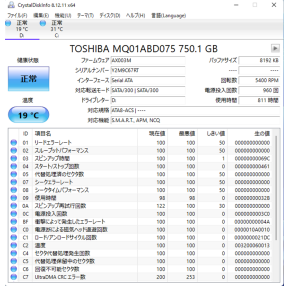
CrystalDiskInfo 6.10.1 x64

ファイル(F) 編集(E) 機能(U) テーマ(T) ディスク(D) ヘルプ(H) 言語(Language)

正常 19 °C C:
正常 31 °C D:

TOSHIBA MQ01ABD075 750.1 GB

健康状態

正常

温度

19 °C

| | | | |
|---|---|---|---|
| ファームウェア | AX003M | バッファサイズ | 8192 KB |
| シリアルナンバー | X2MKC67RT | | ---- |
| インターフェース | Serial ATA | 回転数 | 5400 RPM |
| 対応転送モード | SATA/300 \| SATA/300 | 電源投入回数 | 960 回 |
| ドライブレター | D: | 使用時間 | 811 時間 |
| 対応規格 | ATA8-ACS \| ---- | | |
| 対応機能 | S.M.A.R.T., APM, NCQ | | |

| ID | 項目名 | 現在値 | 最悪値 | しきい値 | 生の値 |
|---|---|---|---|---|---|
| 01 | リードエラーレート | 100 | 100 | 50 | 000000000000 |
| 02 | スループットパフォーマンス | 100 | 100 | 50 | 000000000000 |
| 03 | スピンアップ時間 | 100 | 100 | 1 | 00000000069C |
| 04 | スタート/ストップ回数 | 100 | 100 | 0 | 0000000003C1 |
| 05 | 代替処理済のセクタ数 | 100 | 100 | 50 | 000000000000 |
| 07 | シークエラーレート | 100 | 100 | 50 | 000000000000 |
| 08 | シークタイムパフォーマンス | 100 | 100 | 50 | 000000000000 |
| 09 | 使用時間 | 98 | 98 | 0 | 00000000032B |
| 0A | スピンアップ再試行回数 | 253 | 100 | 30 | 000000000000 |
| 0C | 電源投入回数 | 100 | 100 | 0 | 0000000003C0 |
| BF | 衝撃によるエラーレート | 100 | 100 | 0 | 000000000000 |
| C0 | 電源断による磁気ヘッド退避回数 | 100 | 100 | 0 | 000000000026 |
| C1 | ロード/アンロードサイクル回数 | 100 | 100 | 0 | 0000000104010 |
| C2 | 温度 | 100 | 100 | 0 | 002500000013 |
| C4 | セクタ代替処理発生回数 | 100 | 100 | 0 | 000000000000 |
| C5 | 代替処理保留中のセクタ数 | 100 | 100 | 0 | 000000000000 |
| C6 | 回復不可能セクタ数 | 100 | 100 | 0 | 000000000000 |
| C7 | UltraDMA CRC エラー数 | 200 | 200 | 0 | 000000000000 |